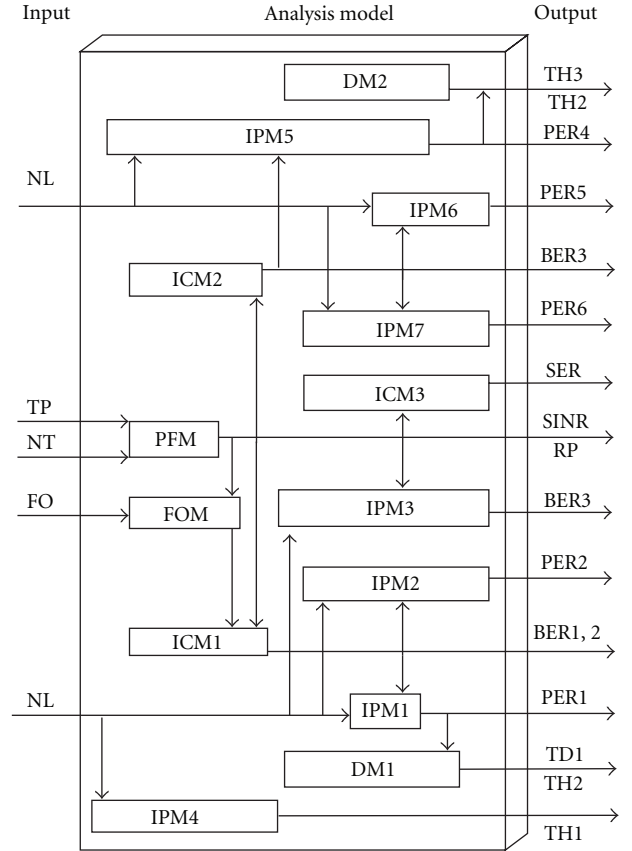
Input

Analysis model

Output

DM2

TH3

TH2

IPM5

PER4

NL

IPM6

PER5

BER3

ICM2

IPM7

PER6

ICM3

SER

TP

PFM

SINR

NT

RP

FO

FOM

IPM3

BER3

IPM2

PER2

ICM1

BER1, 2

NL

IPM1

PER1

DM1

TD1

TH2

IPM4

TH1